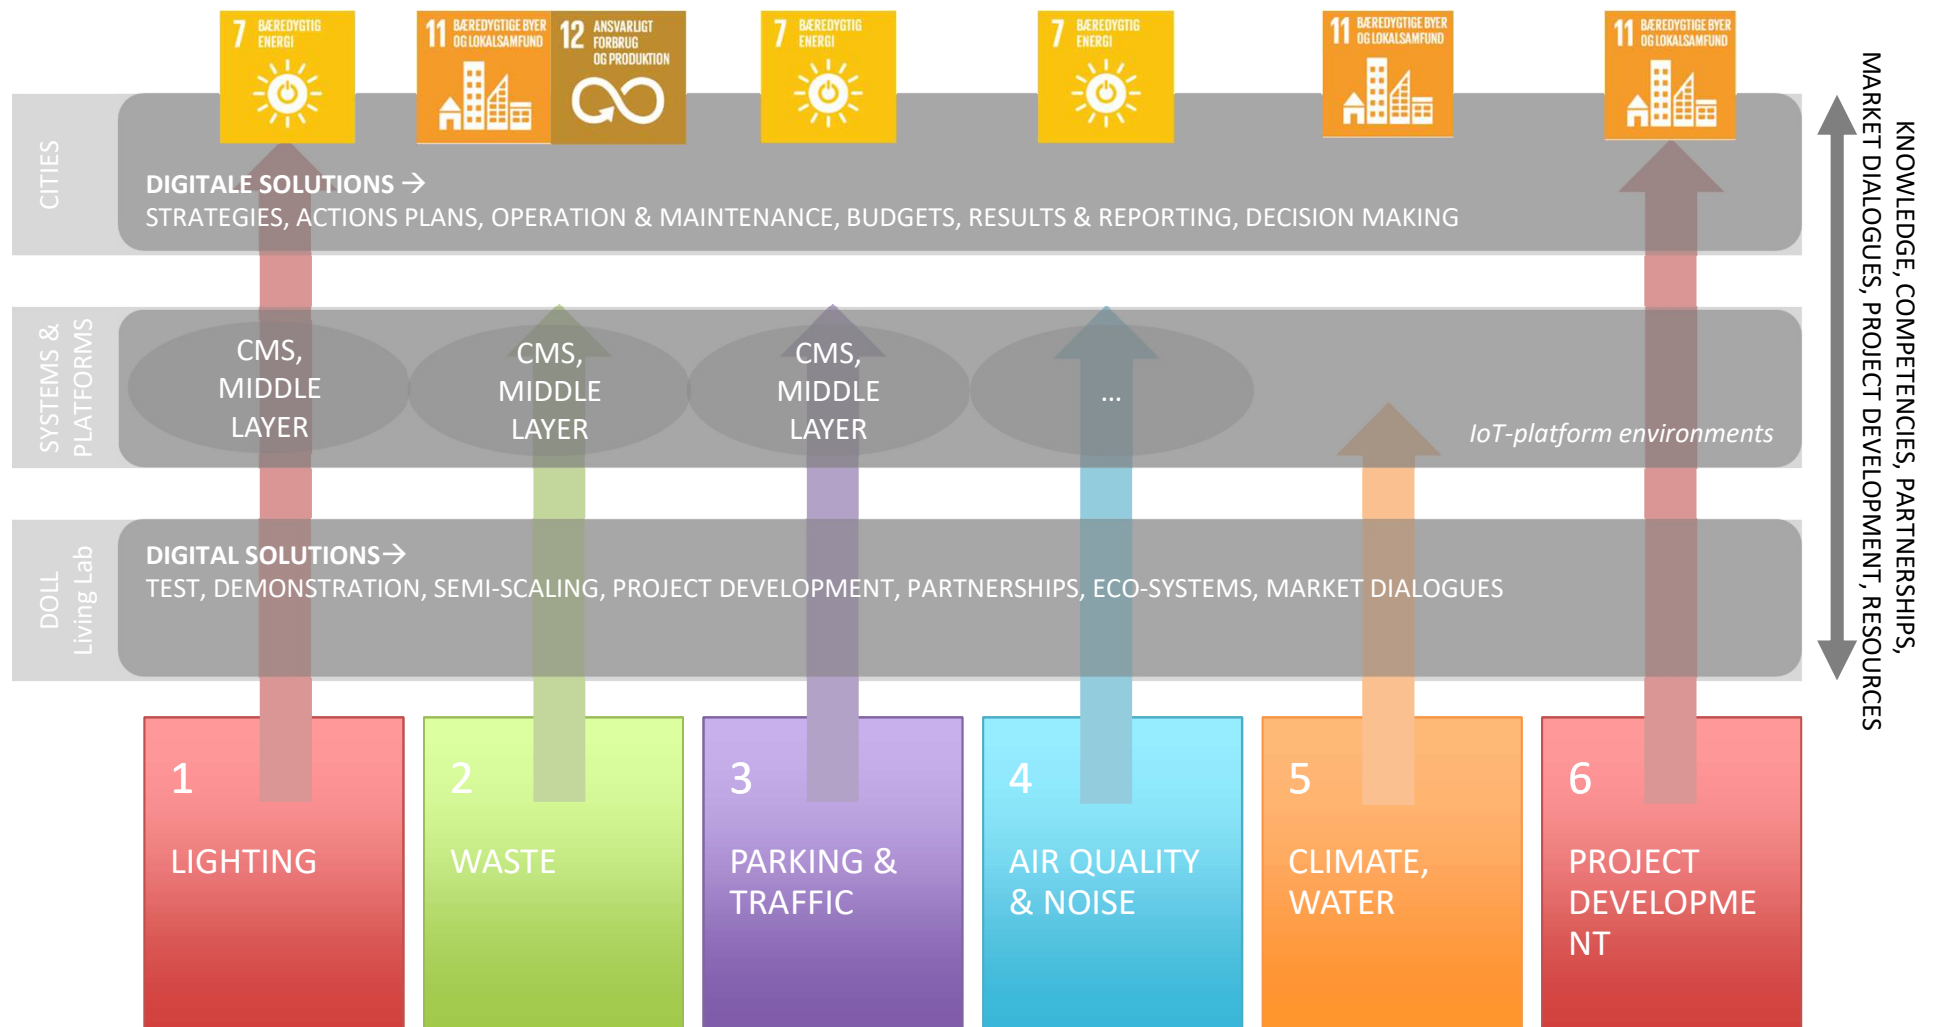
7 BÆREDYGTIG ENERGI

11 BÆREDYGTIGE BYER OG LOKALSAMFUND

12 ANSVARLIGT FORBRUG OG PRODUKTION

7 BÆREDYGTIG ENERGI

7 BÆREDYGTIG ENERGI

11 BÆREDYGTIGE BYER OG LOKALSAMFUND

11 BÆREDYGTIGE BYER OG LOKALSAMFUND

CITIES

DIGITALE SOLUTIONS →
STRATEGIES, ACTIONS PLANS, OPERATION & MAINTENANCE, BUDGETS, RESULTS & REPORTING, DECISION MAKING

SYSTEMS & PLATFORMS

CMS, MIDDLE LAYER

CMS, MIDDLE LAYER

CMS, MIDDLE LAYER

...

IoT-platform environments

DOLL Living Lab

DIGITAL SOLUTIONS→
TEST, DEMONSTRATION, SEMI-SCALING, PROJECT DEVELOPMENT, PARTNERSHIPS, ECO-SYSTEMS, MARKET DIALOGUES

KNOWLEDGE, COMPETENCIES, PARTNERSHIPS, MARKET DIALOGUES, PROJECT DEVELOPMENT, RESOURCES

1 LIGHTING

2 WASTE

3 PARKING & TRAFFIC

4 AIR QUALITY & NOISE

5 CLIMATE, WATER

6 PROJECT DEVELOPME NT